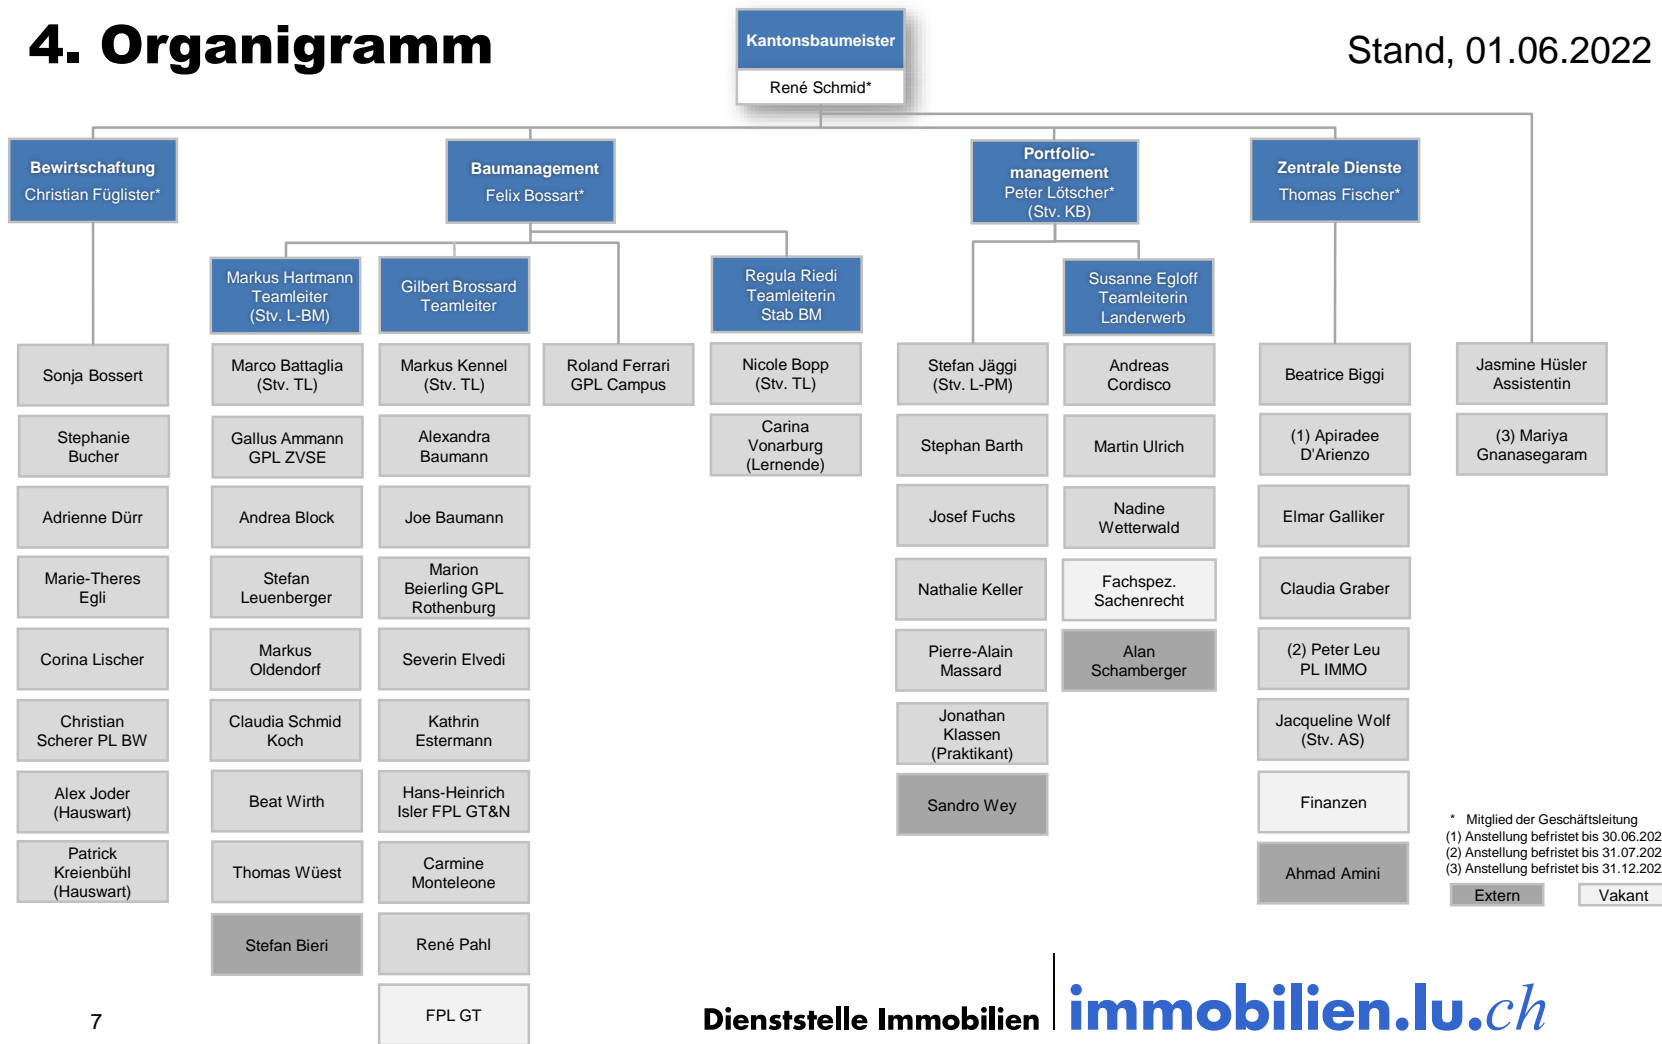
4. Organigramm

Stand, 01.06.2022

Kantonsbaumeister
René Schmid*

Bewirtschaftung
Christian Füglister*

Baumanagement
Felix Bossart*

Portfolio-management
Peter Lötscher*
(Stv. KB)

Zentrale Dienste
Thomas Fischer*

Sonja Bossert

Stephanie Bucher

Adrienne Dürr

Marie-Theres Egli

Corina Lischer

Christian Scherer PL BW

Alex Joder (Hauswart)

Patrick Kreienbühl (Hauswart)

Markus Hartmann Teamleiter (Stv. L-BM)

Marco Battaglia (Stv. TL)

Gallus Ammann GPL ZVSE

Andrea Block

Stefan Leuenberger

Markus Oldendorf

Claudia Schmid Koch

Beat Wirth

Thomas Wüest

Stefan Bieri

Gilbert Brossard Teamleiter

Markus Kennel (Stv. TL)

Alexandra Baumann

Joe Baumann

Marion Beierling GPL Rothenburg

Severin Elvedi

Kathrin Estermann

Hans-Heinrich Isler FPL GT&N

Carmine Monteleone

René Pahl

FPL GT

Roland Ferrari GPL Campus

Regula Riedi Teamleiterin Stab BM

Nicole Bopp (Stv. TL)

Carina Vonarburg (Lernende)

Stefan Jäggi (Stv. L-PM)

Stephan Barth

Josef Fuchs

Nathalie Keller

Pierre-Alain Massard

Jonathan Klassen (Praktikant)

Sandro Wey

Susanne Egloff Teamleiterin Landerwerb

Andreas Cordisco

Martin Ulrich

Nadine Wetterwald

Fachspez. Sachenrecht

Alan Schamberger

Beatrice Biggi

(1) Apiradee D'Arienzo

Elmar Galliker

Claudia Graber

(2) Peter Leu PL IMMO

Jacqueline Wolf (Stv. AS)

Finanzen

Ahmad Amini

Jasmine Hüsler Assistentin

(3) Mariya Gnanasegaram

* Mitglied der Geschäftsleitung
(1) Anstellung befristet bis 30.06.202
(2) Anstellung befristet bis 31.07.202
(3) Anstellung befristet bis 31.12.202

Extern
Vakant

7

Dienststelle Immobilien
immobilien.lu.ch